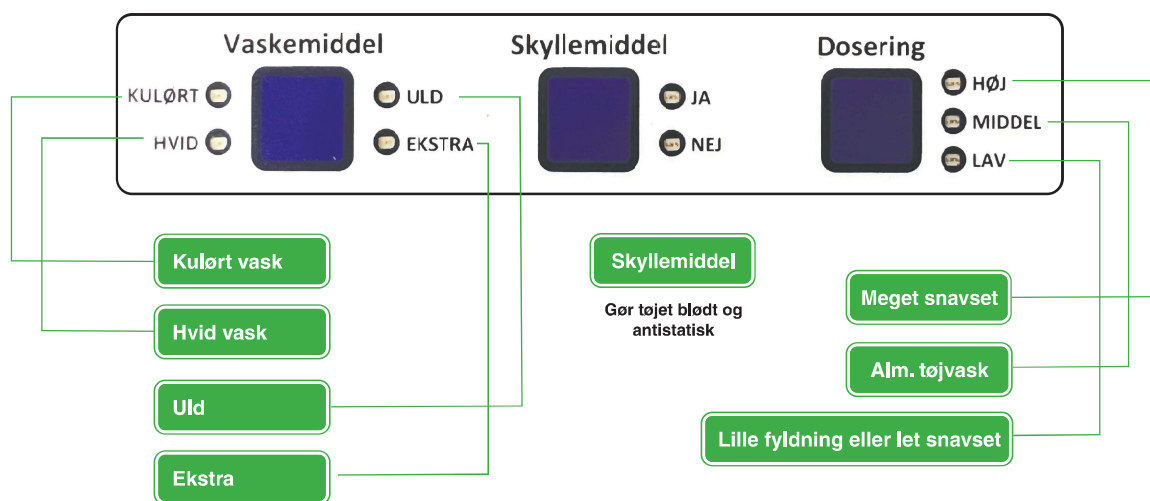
Vaskemiddel

KULØRT

HVID

ULD

EKSTRA

Skyllemiddel

JA

NEJ

Dosering

HØJ

MIDDEL

LAV

Kulørt vask

Hvid vask

Uld

Ekstra

Skyllemiddel

Gør tøjet blødt og antistatisk

Meget snavset

Alm. tøjvask

Lille fyldning eller let snavset